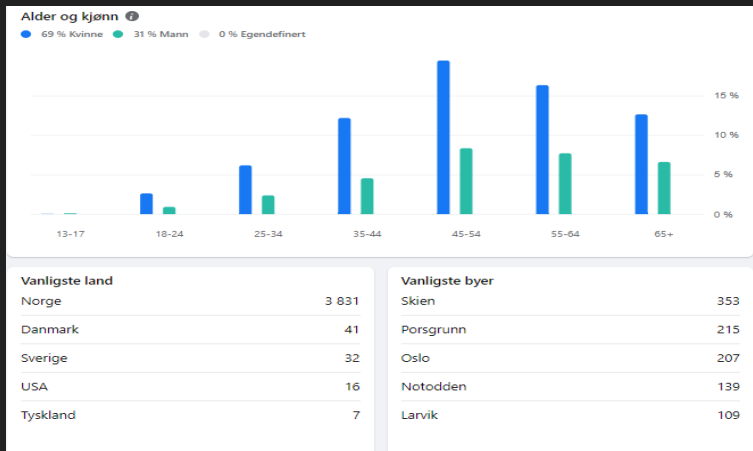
Alder og kjønn

69 % Kvinne  31 % Mann  0 % Egendefinert

15 %
10 %
5 %
0 %

13-17  18-24  25-34  35-44  45-54  55-64  65+

Vanligste land

| | |
|---|---|
| Norge | 3 831 |
| Danmark | 41 |
| Sverige | 32 |
| USA | 16 |
| Tyskland | 7 |

Vanligste byer

| | |
|---|---|
| Skien | 353 |
| Porsgrunn | 215 |
| Oslo | 207 |
| Notodden | 139 |
| Larvik | 109 |